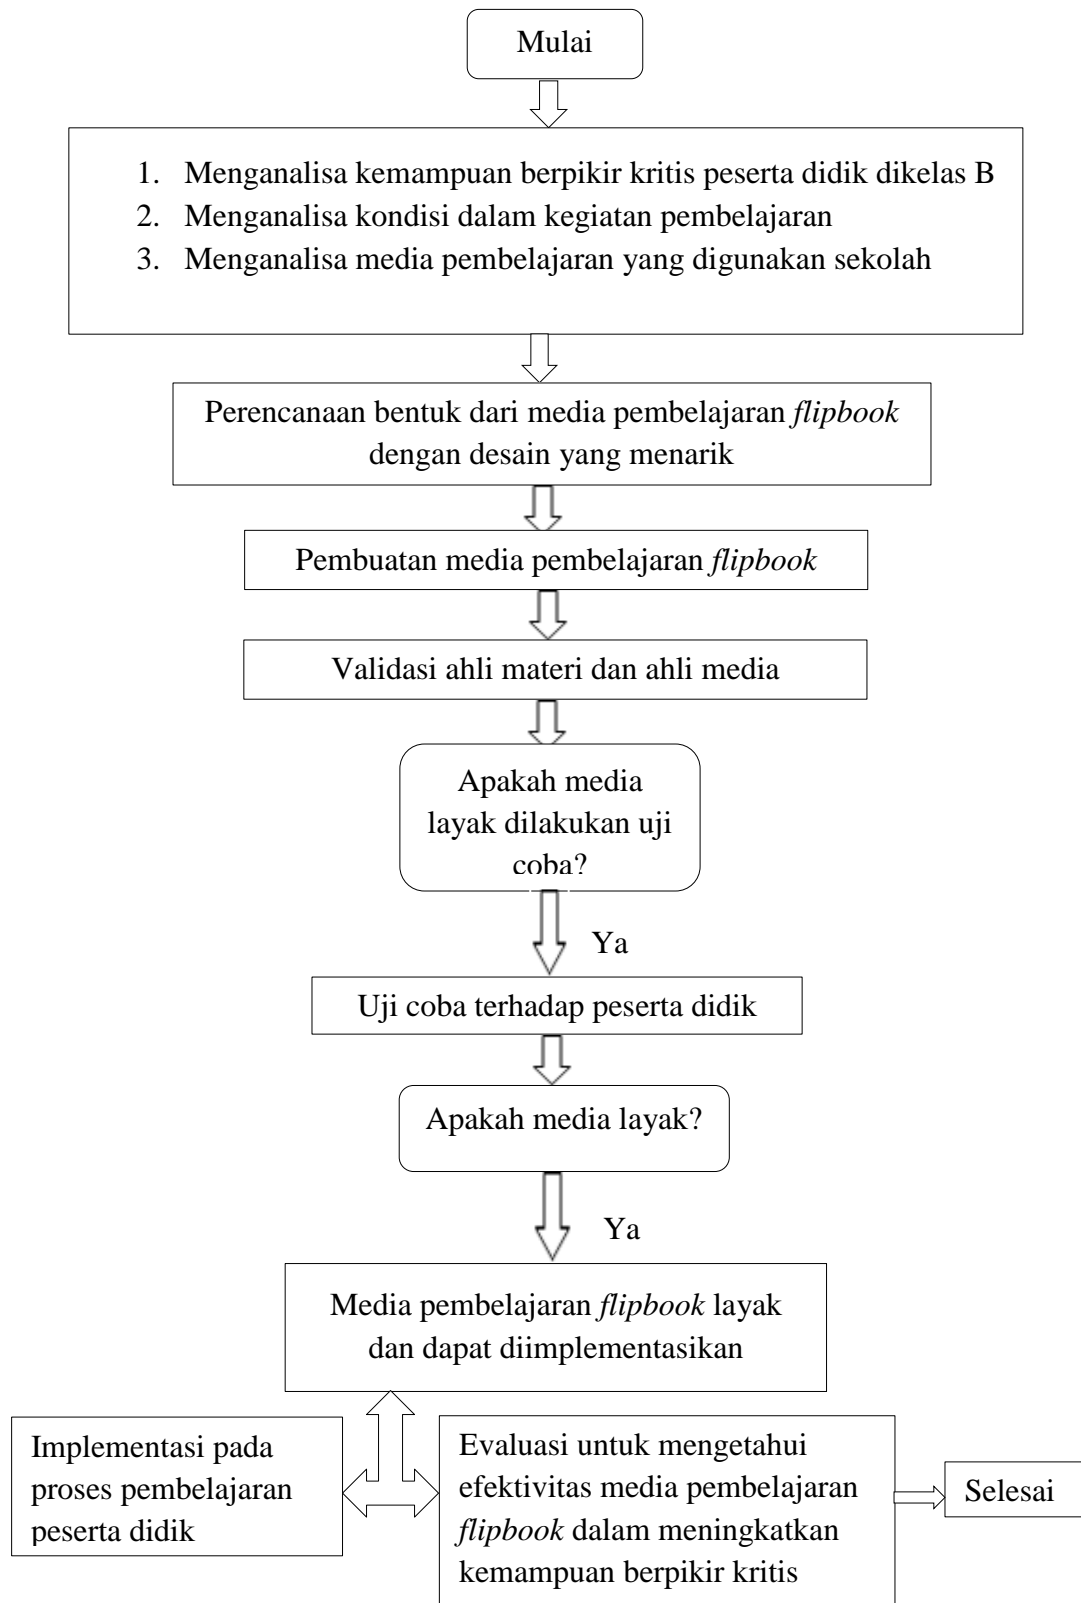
Mulai

1. Menganalisa kemampuan berpikir kritis peserta didik dikelas B
2. Menganalisa kondisi dalam kegiatan pembelajaran
3. Menganalisa media pembelajaran yang digunakan sekolah

Perencanaan bentuk dari media pembelajaran *flipbook* dengan desain yang menarik

Pembuatan media pembelajaran *flipbook*

Validasi ahli materi dan ahli media

Apakah media layak dilakukan uji coba?

Ya

Uji coba terhadap peserta didik

Apakah media layak?

Ya

Media pembelajaran *flipbook* layak dan dapat diimplementasikan

Implementasi pada proses pembelajaran peserta didik

Evaluasi untuk mengetahui efektivitas media pembelajaran *flipbook* dalam meningkatkan kemampuan berpikir kritis

Selesai